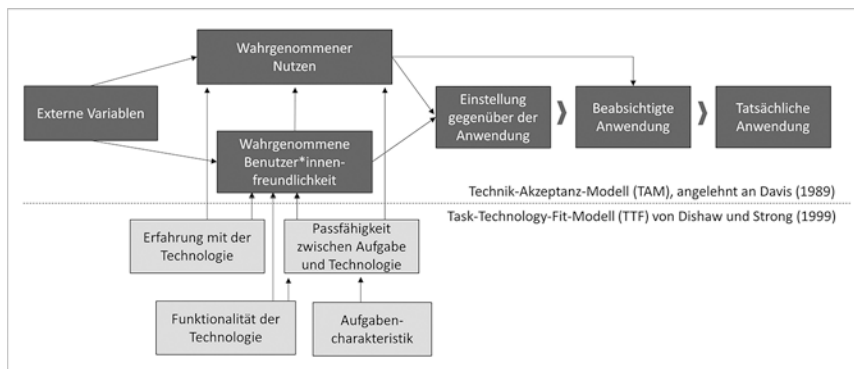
Wahrgenommener Nutzen

Externe Variablen

Einstellung gegenüber der Anwendung

Beabsichtigte Anwendung

Tatsächliche Anwendung

Wahrgenommene Benutzer*innen-freundlichkeit

Technik-Akzeptanz-Modell (TAM), angelehnt an Davis (1989)

Task-Technology-Fit-Modell (TTF) von Dishaw und Strong (1999)

Erfahrung mit der Technologie

Passfähigkeit zwischen Aufgabe und Technologie

Funktionalität der Technologie

Aufgaben-charakteristik